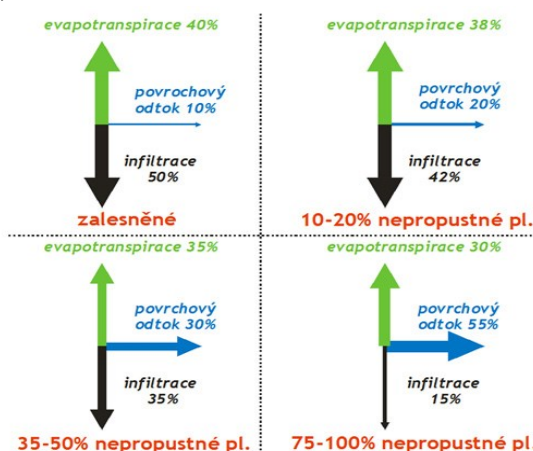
evapotranspirace 40%

povrchový odtok 10%

infiltrace 50%

zalesněné

evapotranspirace 38%

povrchový odtok 20%

infiltrace 42%

10-20% nepropustné pl.

evapotranspirace 35%

povrchový odtok 30%

infiltrace 35%

35-50% nepropustné pl.

evapotranspirace 30%

povrchový odtok 55%

infiltrace 15%

75-100% nepropustné pl